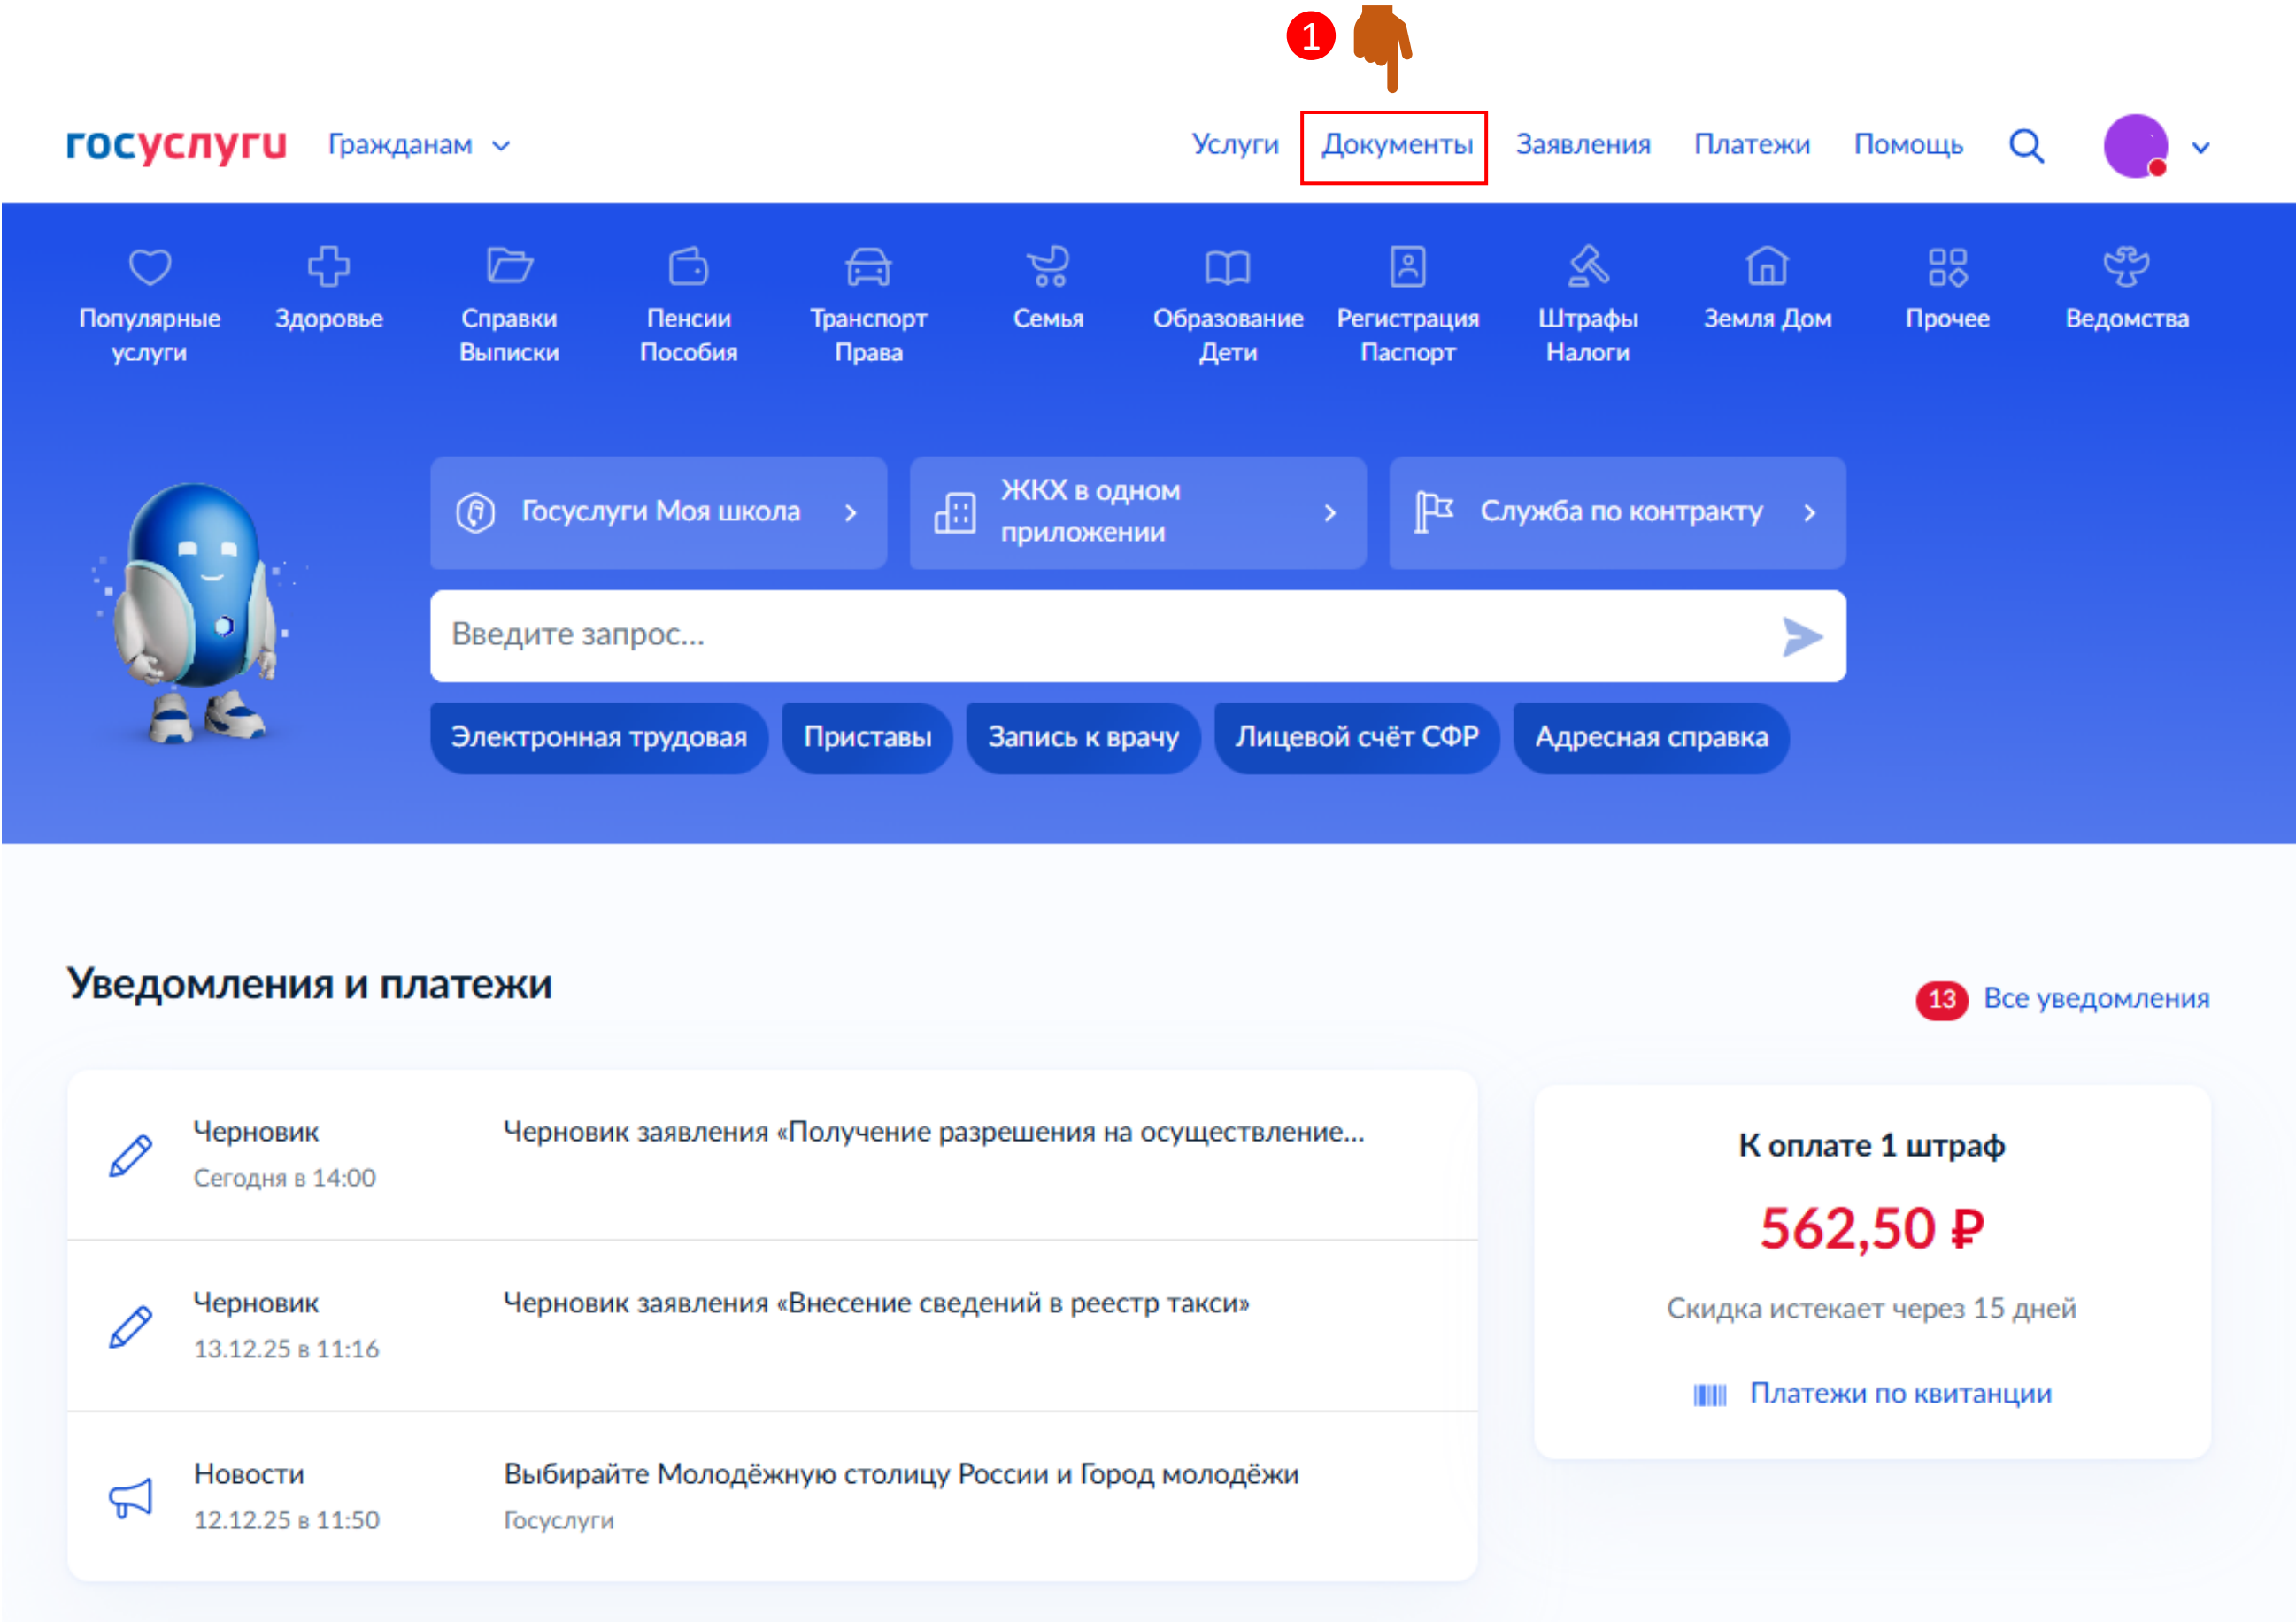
1

госуслуги Гражданам

Услуги Документы Заявления Платежи Помощь

Популярные услуги
Здоровье
Справки Выписки
Пенсии Пособия
Транспорт Права
Семья
Образование Дети
Регистрация Паспорт
Штрафы Налоги
Земля Дом
Прочее
Ведомства

Госуслуги Моя школа
ЖКХ в одном приложении
Служба по контракту

Введите запрос...

Электронная трудовая
Приставы
Запись к врачу
Лицевой счёт СФР
Адресная справка

Уведомления и платежи

13 Все уведомления

Черновик
Сегодня в 14:00
Черновик заявления «Получение разрешения на осуществление...

Черновик
13.12.25 в 11:16
Черновик заявления «Внесение сведений в реестр такси»

Новости
12.12.25 в 11:50
Выбирайте Молодёжную столицу России и Город молодёжи
Госуслуги

К оплате 1 штраф
562,50 ₽
Скидка истекает через 15 дней
Платежи по квитанции